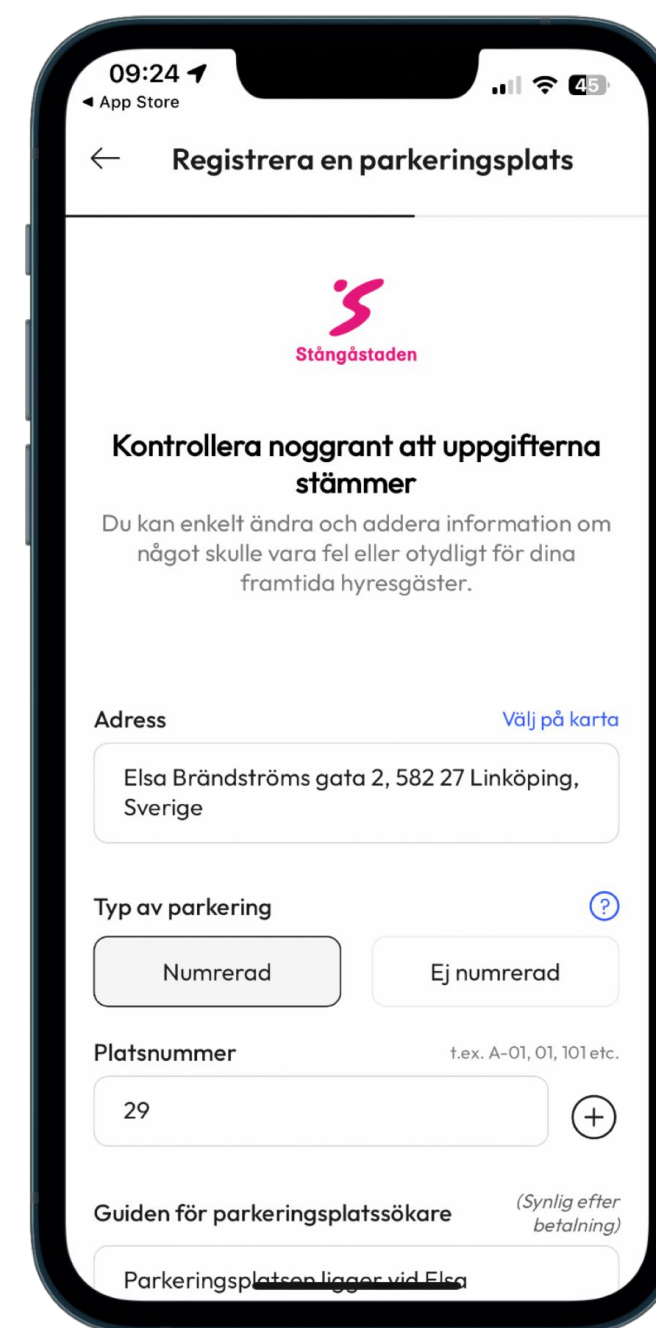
09:24
◂ App Store
45

Registrera en parkeringsplats

Stångåstaden

Kontrollera noggrant att uppgifterna stämmer

Du kan enkelt ändra och addera information om något skulle vara fel eller otydligt för dina framtida hyresgäster.

Adress
Välj på karta

Elsa Brändströms gata 2, 582 27 Linköping, Sverige

Typ av parkering
?

Numrerad
Ej numrerad

Platsnummer
t.ex. A-01, 01, 101 etc.

29
+

Guiden för parkeringsplatssökare
(Synlig efter betalning)

Parkeringsplatsen ligger vid Elsa